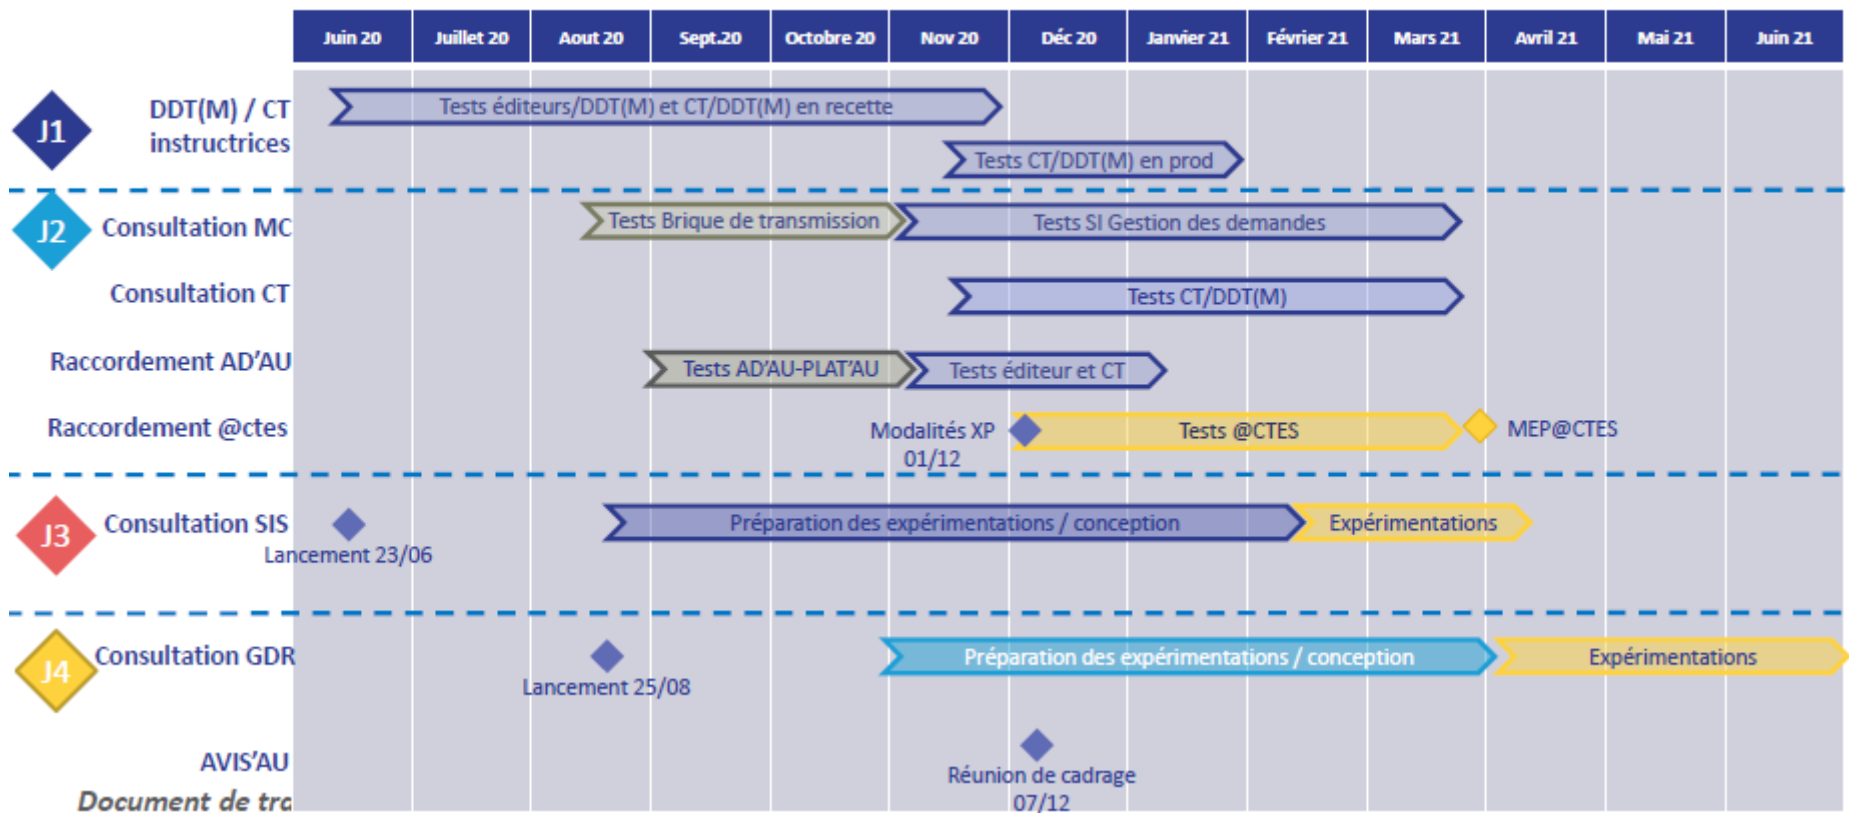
| Juin 20 | Juillet 20 | Aout 20 | Sept.20 | Octobre 20 | Nov 20 | Déc 20 | Janvier 21 | Février 21 | Mars 21 | Avril 21 | Mai 21 | Juin 21 |
|---|---|---|---|---|---|---|---|---|---|---|---|---|

J1

DDT(M) / CT instructrices

Tests éditeurs/DDT(M) et CT/DDT(M) en recette

Tests CT/DDT(M) en prod

J2

Consultation MC

Tests Brique de transmission

Tests SI Gestion des demandes

Consultation CT

Tests CT/DDT(M)

Raccordement AD'AU

Tests AD'AU-PLAT'AU

Tests éditeur et CT

Raccordement @ctes

Modalités XP 01/12

Tests @CTES

MEP@CTES

J3

Consultation SIS

Lancement 23/06

Préparation des expérimentations / conception

Expérimentations

J4

Consultation GDR

Lancement 25/08

Préparation des expérimentations / conception

Expérimentations

AVIS'AU

Document de tra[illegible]

Réunion de cadrage 07/12